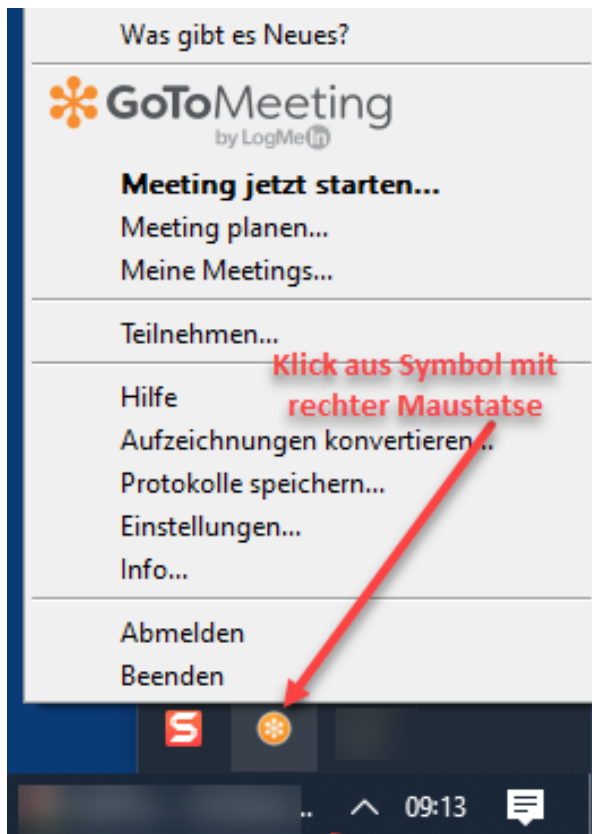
Was gibt es Neues?

GoToMeeting
by LogMeIn

**Meeting jetzt starten...**
Meeting planen...
Meine Meetings...

Teilnehmen...

Klick aus Symbol mit rechter Maustatse

Hilfe
Aufzeichnungen konvertieren...
Protokolle speichern...
Einstellungen...
Info...

Abmelden
Beenden

S

09:13